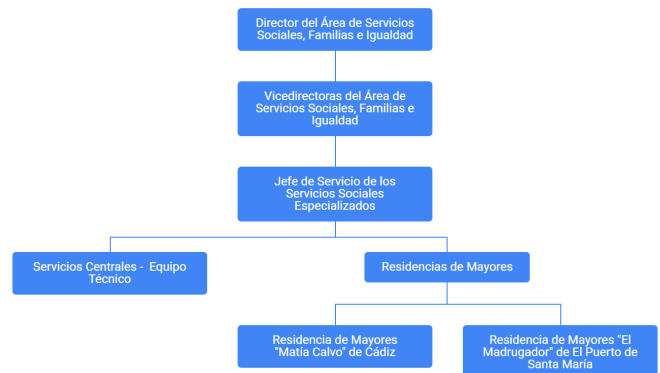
Director del Área de Servicios Sociales, Familias e Igualdad

Vicedirectoras del Área de Servicios Sociales, Familias e Igualdad

Jefe de Servicio de los Servicios Sociales Especializados

Servicios Centrales - Equipo Técnico

Residencias de Mayores

Residencia de Mayores "Matía Calvo" de Cádiz

Residencia de Mayores "El Madrugador" de El Puerto de Santa María